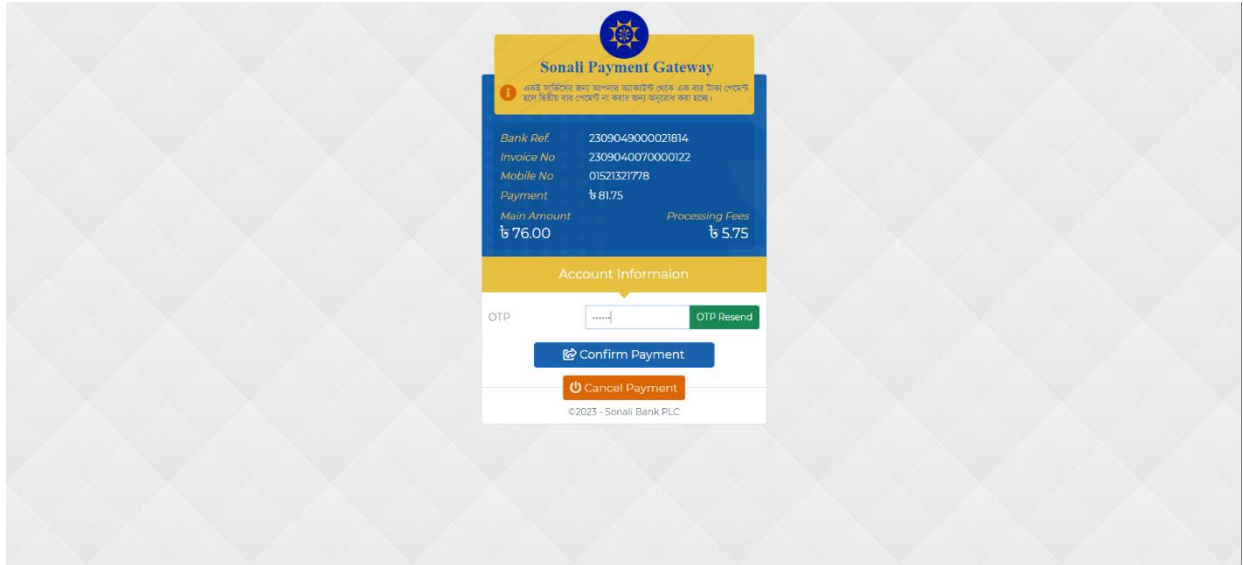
Sonali Payment Gateway

একই সার্ভিসের জন্য আপনার অ্যাকাউন্ট থেকে এক বার টাকা পেমেন্ট হলে দ্বিতীয় বার পেমেন্ট না করার জন্য অনুরোধ করা হচ্ছে।

Bank Ref. 2309049000021814
Invoice No 2309040070000122
Mobile No 01521321778
Payment ৳ 81.75

Main Amount
৳ 76.00

Processing Fees
৳ 5.75

Account Informaion

OTP ······ OTP Resend

Confirm Payment

Cancel Payment

©2023 - Sonali Bank PLC